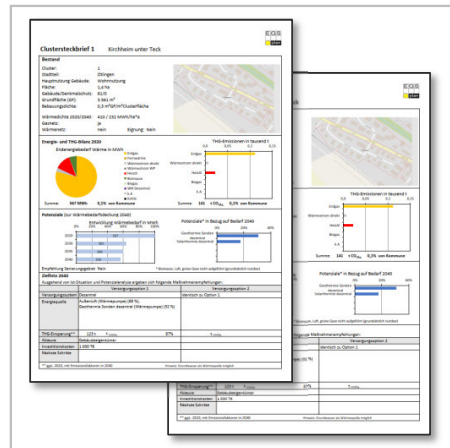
Clustersteckbrief 1 Kirchheim unter Teck

E.O.S

Bestand

Cluster: 1
Stadtteil: Ötlingen
Hauptnutzung Gebäude: Wohnnutzung
Fläche: 1,6 ha
Gebäude/Denkmalschutz: 61/0
Grundfläche (GF): 5.961 m²
Bebauungsdichte: 0,3 m²GF/m²Clusterfläche

Wärmedichte 2020/2040: 410 / 192 MWh/ha*a
Gasnetz: ja
Wärmenetz: nein Eignung: nein

Energie- und THG-Bilanz 2020

Endenergiebedarf Wärme in MWh

THG-Emissionen in Tausend t

Erdgas
Wärmestrom direkt
Heizöl
Biogas
k.A.

Summe: 567 MWh 0,3% von Kommune

Summe: 141 t $CO_{2eq}$ 0,3% von Kommune

Potenziale (zur Wärmebedarfsdeckung 2040)

Entwicklung Wärmebedarf in MWh

2020
2025
2030
2035
2040

Potenziale* in Bezug auf Bedarf 2040

Geothermie Sonden
dezentral Solarthermie dezentral

Empfehlung Sanierungsgebiet: Nein

Zielbild 2040

Ausgehend von Ist-Situation und Potenzialanalyse ergeben sich folgende Maßnahmenempfehlungen.

| | Versorgungsoption 1 | Versorgungsoption 2 |
|---|---|---|
| Versorgungssystem | dezentral | identisch zu Option 1 |
| Energiequelle | Außenluft (Wärmepumpe) (88 %) Geothermie Sonden dezentral (Wärmepumpe) (52 %) | |
| THG-Einsparung**: | 121 t 87% | |
| Akteure | Gebäudeeigentümer | |
| Investitionskosten | 1.300 T€ | |
| Nächste Schritte | | |

** ggü. 2020, mit Emissionsfaktoren im 2040

E.O.S